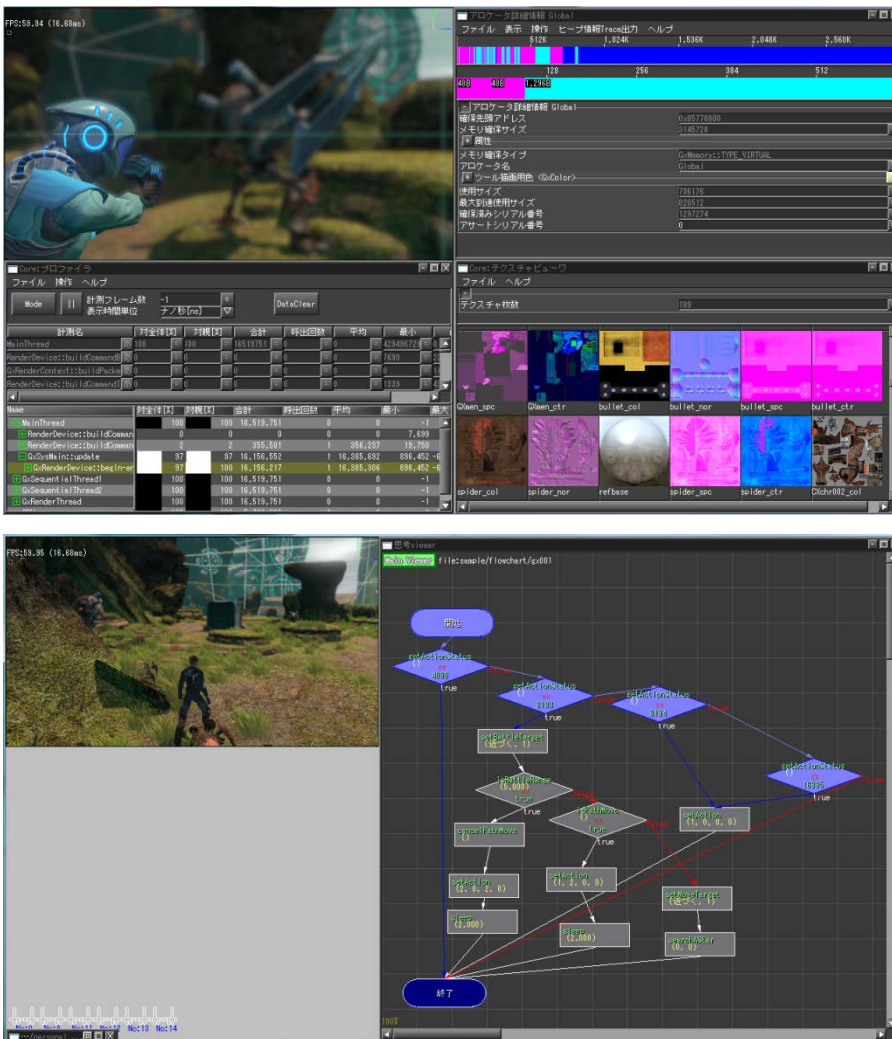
FPS:59.94 (16.68ms)

アロケータ詳細情報 Global
ファイル 表示 操作 ヒープ情報Trace出力 ヘルプ
512K 1,024K 1,536K 2,048K 2,560K
128 256 384 512
40B 48B 1.29KB

アロケータ詳細情報 Global
確保先頭アドレス 0x05770000
メモリ確保サイズ 3145728
属性
メモリ確保タイプ GxMemory::TYPE_VIRTUAL
アロケータ名 Global
ツール描画用色 <GxColor>
使用サイズ 736176
最大到達使用サイズ 828512
確保済みシリアル番号 1297274
アサートシリアル番号 0

Core:プロファイラ
ファイル 操作 ヘルプ
Mode || 計測フレーム数 -1
表示時間単位 ナノ秒[ns]
DataClear

| 計測名 | 対全体[%] | 対親[%] | 合計 | 呼出回数 | 平均 | 最小 |
|---|---|---|---|---|---|---|
| MainThread | 100 | 100 | 16519751 | 0 | 0 | 429496729 |
| RenderDevice::buildCommandB | 0 | 0 | 0 | 0 | 0 | 7699 |
| GxRenderContext::buildPacke | 0 | 0 | 0 | 0 | 0 | 0 |
| RenderDevice::buildCommandI | 0 | 0 | 0 | 0 | 0 | 1339 |

| Name | 対全体[%] | 対親[%] | 合計 | 呼出回数 | 平均 | 最小 | 最大 |
|---|---|---|---|---|---|---|---|
| MainThread | 100 | 100 | 16,519,751 | 0 | 0 | -1 | |
| RenderDevice::buildComman | 0 | 0 | 0 | 0 | 0 | 7,699 | |
| RenderDevice::buildComman | 2 | 2 | 355,501 | 1 | 356,237 | 10,750 | |
| GxSysMain::update | 97 | 97 | 16,156,552 | 1 | 16,385,692 | 896,452 | -6 |
| GxRenderDevice::begin-en | 97 | 97 | 16,156,217 | 1 | 16,385,306 | 896,452 | -6 |
| GxSequentialThread1 | 100 | 100 | 16,519,751 | 0 | 0 | -1 | |
| GxSequentialThread2 | 100 | 100 | 16,519,751 | 0 | 0 | -1 | |
| GxRenderThread | 100 | 100 | 16,519,751 | 0 | 0 | -1 | |

Core:テクスチャビューワ
ファイル ヘルプ
テクスチャ枚数 189
QXaen_spc QXaen_ctr bullet_col bullet_nor bullet_spc bullet_ctr
spider_col spider_nor refbase spider_spc spider_ctr CXchr002_col

FPS:59.95 (16.68ms)

思考viewer
Main Viewer file:sample/flowchart/gx001
開始
getActionStatus () == 4096 true
getActionStatus () == 8193
getActionStatus () == 8194
getActionStatus () == 16385 true
setBattleTarget (近づく, 1)
isBattleRange (5.000) true
isPathMove () true
setAction (1, 0, 0, 0)
cancelPathMove ()
setAction (2, 0, 2, 0)
setAction (1, 2, 0, 0)
setMoveTarget (近づく, 1)
sleep (2.000)
sleep (2.000)
searchAlter (0, 0)
終了
100%
No:10 No:9 No:11 No:12 No:13 No:14